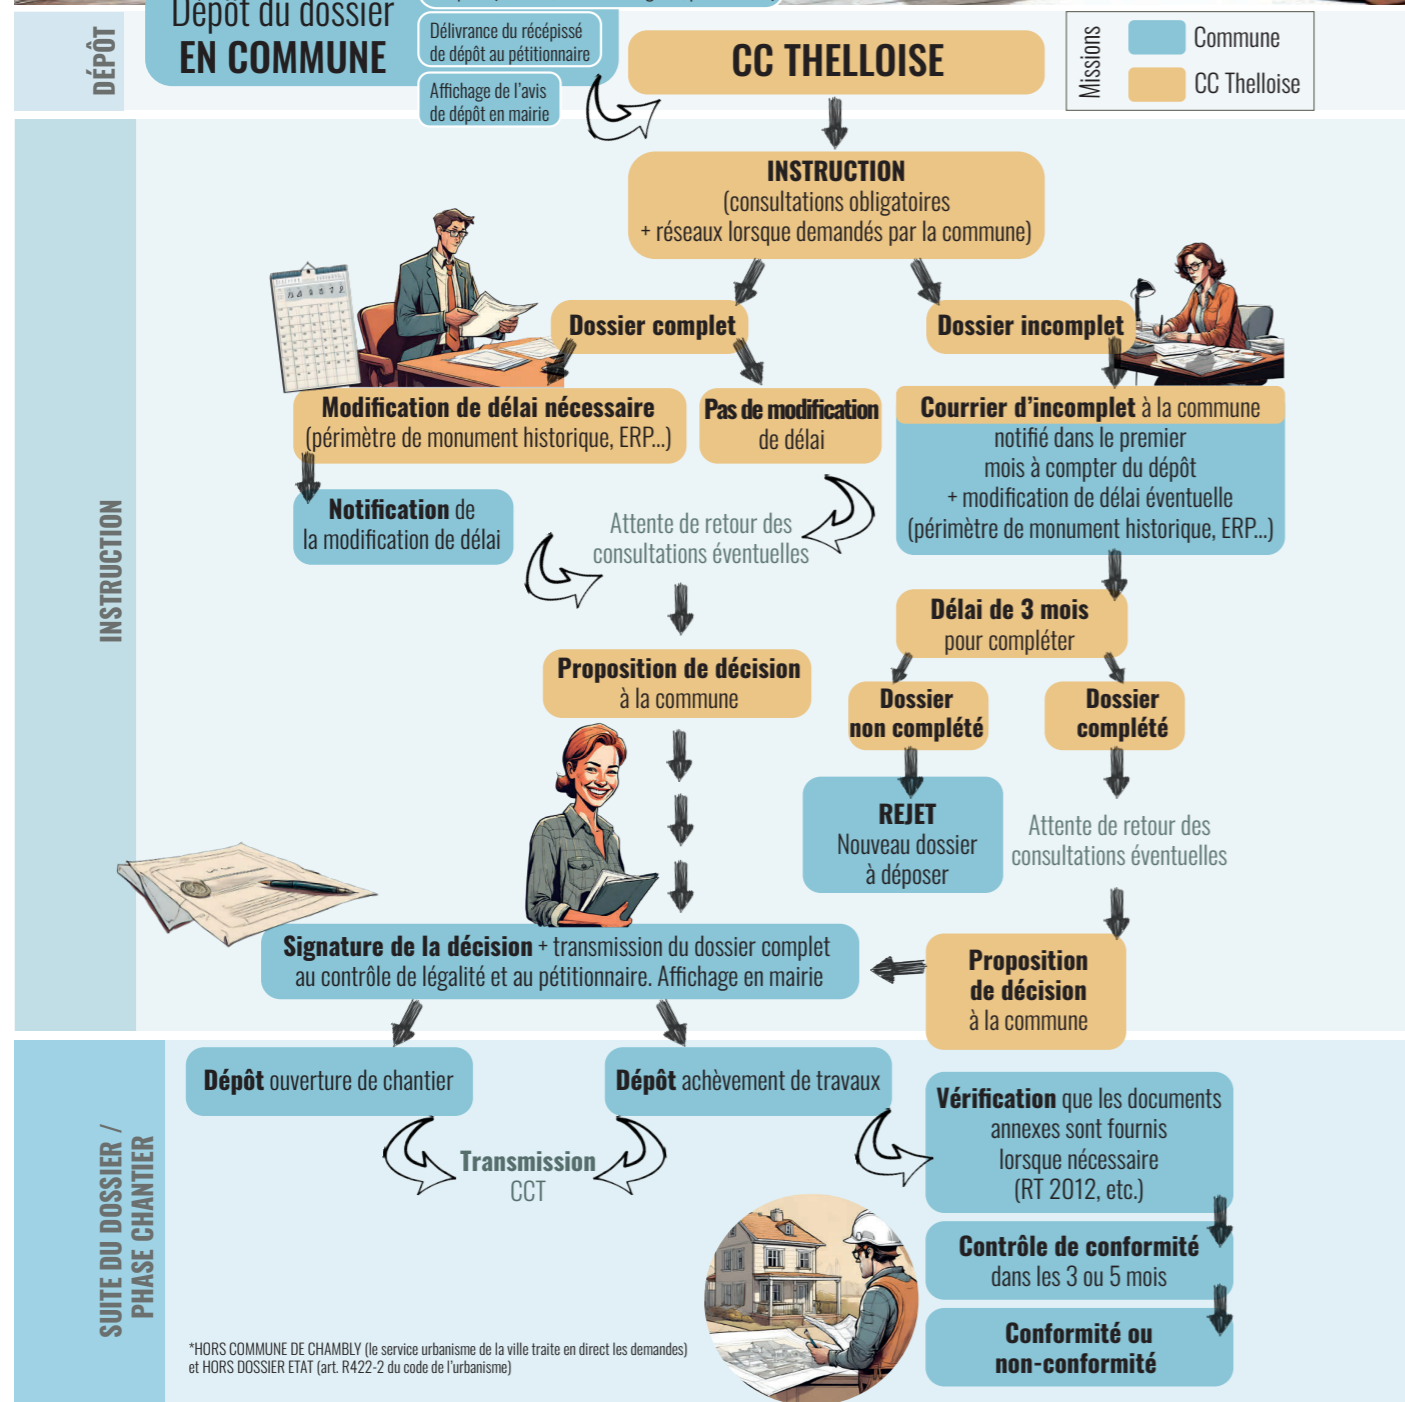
DÉPÔT

Dépôt du dossier
EN COMMUNE

Délivrance du récépissé de dépôt au pétitionnaire

Affichage de l'avis de dépôt en mairie

CC THELLOISE

Missions
Commune
CC Thelloise

INSTRUCTION

INSTRUCTION
(consultations obligatoires + réseaux lorsque demandés par la commune)

Dossier complet

Dossier incomplet

Modification de délai nécessaire
(périmètre de monument historique, ERP...)

Pas de modification de délai

Courrier d'incomplet à la commune notifié dans le premier mois à compter du dépôt + modification de délai éventuelle (périmètre de monument historique, ERP...)

Notification de la modification de délai

Attente de retour des consultations éventuelles

Délai de 3 mois pour compléter

Proposition de décision à la commune

Dossier non complété

Dossier complété

REJET
Nouveau dossier à déposer

Attente de retour des consultations éventuelles

Signature de la décision + transmission du dossier complet au contrôle de légalité et au pétitionnaire. Affichage en mairie

Proposition de décision à la commune

SUITE DU DOSSIER / PHASE CHANTIER

Dépôt ouverture de chantier

Dépôt achèvement de travaux

Transmission CCT

Vérification que les documents annexes sont fournis lorsque nécessaire (RT 2012, etc.)

Contrôle de conformité dans les 3 ou 5 mois

Conformité ou non-conformité

*HORS COMMUNE DE CHAMBLY (le service urbanisme de la ville traite en direct les demandes) et HORS DOSSIER ETAT (art. R422-2 du code de l'urbanisme)